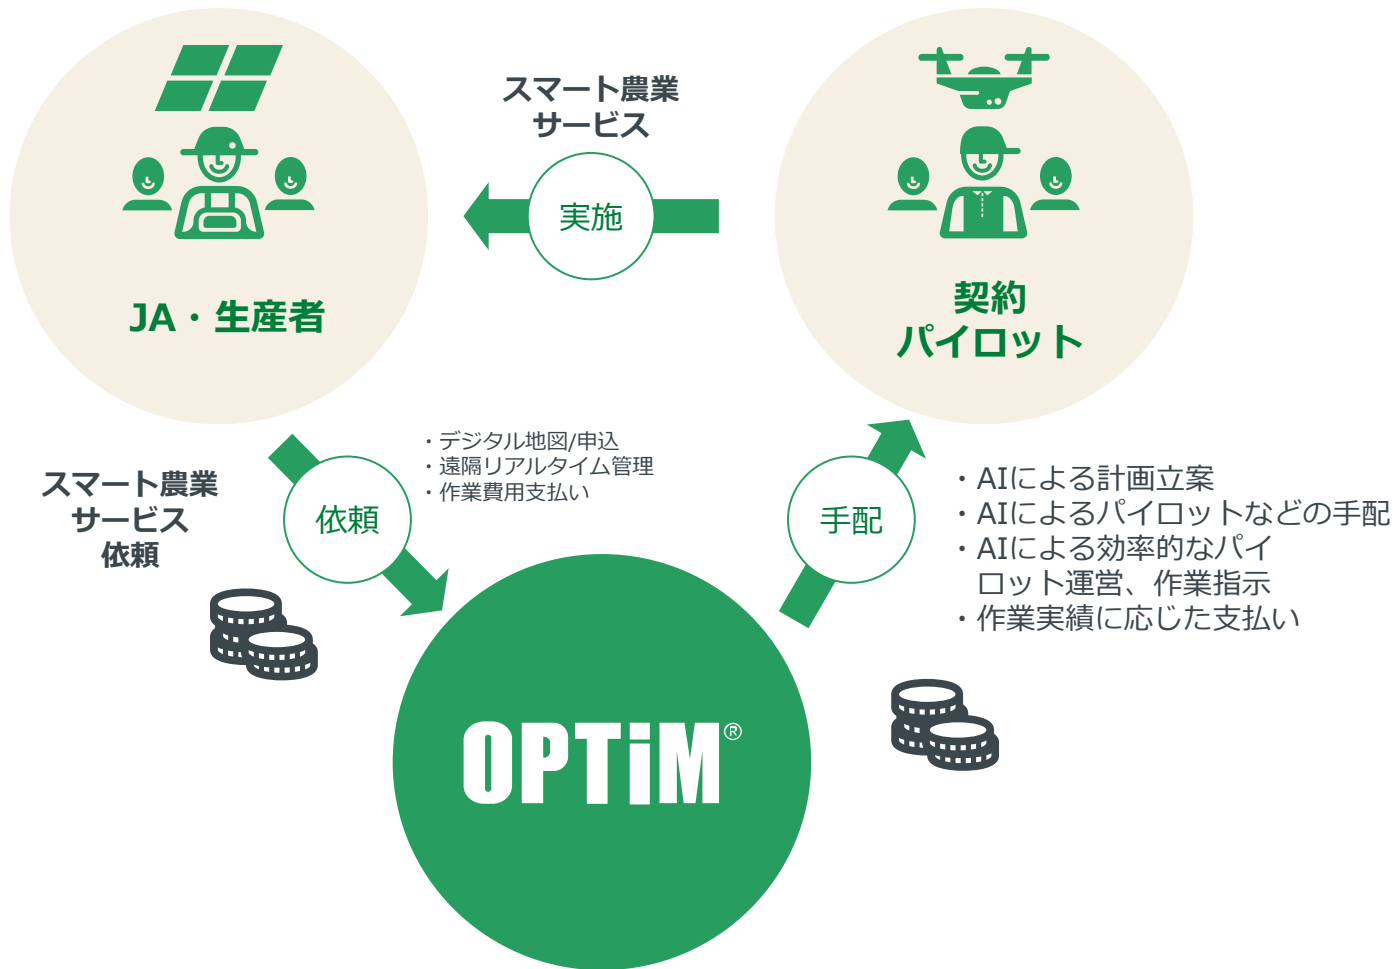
スマート農業
サービス

実施

JA・生産者

契約
パイロット

・デジタル地図/申込
・遠隔リアルタイム管理
・作業費用支払い

スマート農業
サービス
依頼

依頼

手配

・AIによる計画立案
・AIによるパイロットなどの手配
・AIによる効率的なパイロット運営、作業指示
・作業実績に応じた支払い

OPTiM®